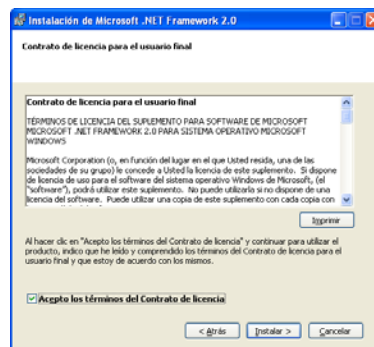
Instalación de Microsoft .NET Framework 2.0

Contrato de licencia para el usuario final

Contrato de licencia para el usuario final

TÉRMINOS DE LICENCIA DEL SUPLEMENTO PARA SOFTWARE DE MICROSOFT MICROSOFT .NET FRAMEWORK 2.0 PARA SISTEMA OPERATIVO MICROSOFT WINDOWS

Microsoft Corporation (o, en función del lugar en el que Usted resida, una de las sociedades de su grupo) le concede a Usted la licencia de este suplemento. Si dispone de licencia de uso para el software del sistema operativo Windows de Microsoft, (el "software"), podrá utilizar este suplemento. No puede utilizarlo si no dispone de una licencia del software. Puede utilizar una copia de este suplemento con cada copia con

Imprimir

Al hacer clic en "Acepto los términos del Contrato de licencia" y continuar para utilizar el producto, indico que he leído y comprendido los términos del Contrato de licencia para el usuario final y que estoy de acuerdo con los mismos.

Acepto los términos del Contrato de licencia

< Atrás    Instalar >    Cancelar